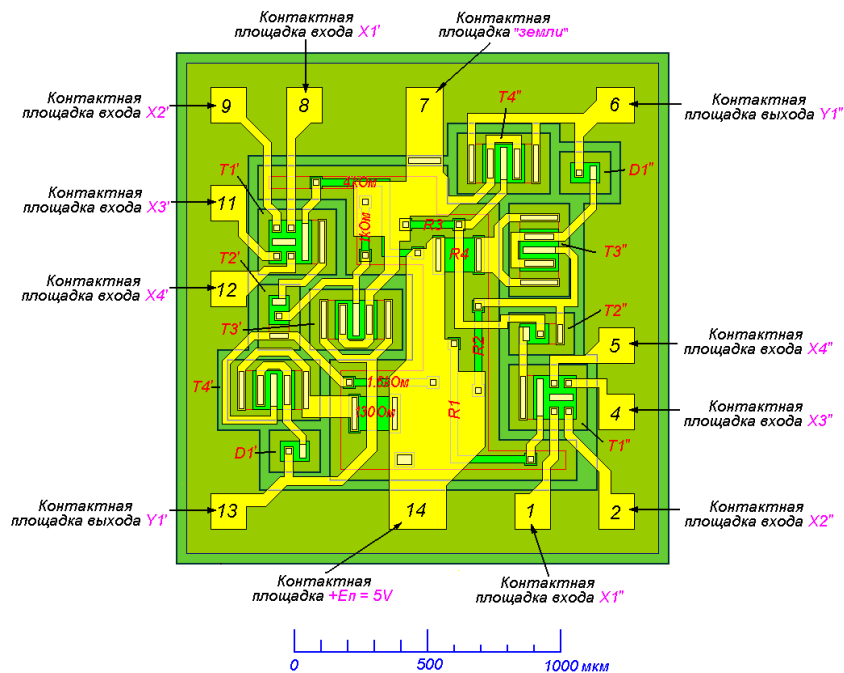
Контактная площадка входа X1'

Контактная площадка "земли"

Контактная площадка входа X2'

Контактная площадка выхода Y1"

Контактная площадка входа X3'

Контактная площадка входа X4'

Контактная площадка входа X4"

Контактная площадка входа X3"

Контактная площадка выхода Y1'

Контактная площадка входа X2"

Контактная площадка +Eп = 5V

Контактная площадка входа X1"

9
8
7
6
11
12
5
4
13
14
1
2

T4"
D1"
T1'
4кОм
R3
R4
T3"
T2'
T2"
T3'
R2
T4'
1.6кОм
130Ом
R1
T1"
D1'

0
500
1000 мкм